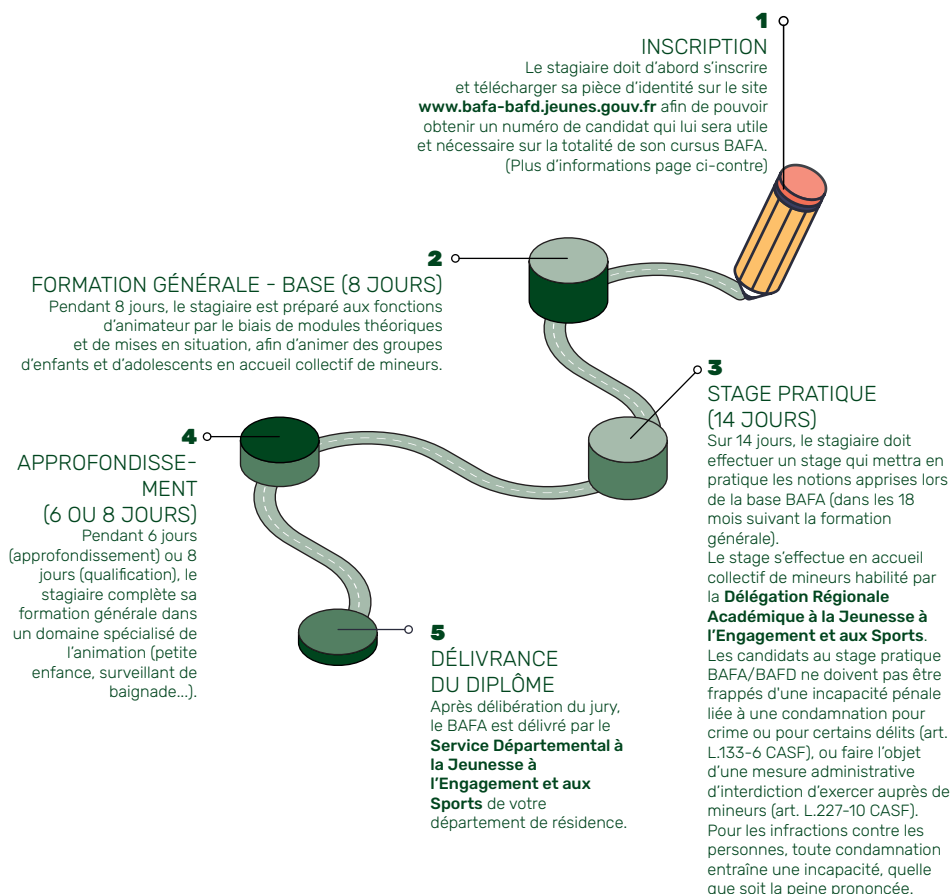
1
INSCRIPTION
Le stagiaire doit d'abord s'inscrire et télécharger sa pièce d'identité sur le site **www.bafa-bafd.jeunes.gouv.fr** afin de pouvoir obtenir un numéro de candidat qui lui sera utile et nécessaire sur la totalité de son cursus BAFA. (Plus d'informations page ci-contre)

2
FORMATION GÉNÉRALE - BASE (8 JOURS)
Pendant 8 jours, le stagiaire est préparé aux fonctions d'animateur par le biais de modules théoriques et de mises en situation, afin d'animer des groupes d'enfants et d'adolescents en accueil collectif de mineurs.

3
STAGE PRATIQUE (14 JOURS)
Sur 14 jours, le stagiaire doit effectuer un stage qui mettra en pratique les notions apprises lors de la base BAFA (dans les 18 mois suivant la formation générale).
Le stage s'effectue en accueil collectif de mineurs habilité par la **Délégation Régionale Académique à la Jeunesse à l'Engagement et aux Sports**.
Les candidats au stage pratique BAFA/BAFD ne doivent pas être frappés d'une incapacité pénale liée à une condamnation pour crime ou pour certains délits (art. L.133-6 CASF), ou faire l'objet d'une mesure administrative d'interdiction d'exercer auprès de mineurs (art. L.227-10 CASF). Pour les infractions contre les personnes, toute condamnation entraîne une incapacité, quelle que soit la peine prononcée.

4
APPROFONDISSEMENT (6 OU 8 JOURS)
Pendant 6 jours (approfondissement) ou 8 jours (qualification), le stagiaire complète sa formation générale dans un domaine spécialisé de l'animation (petite enfance, surveillant de baignade...).

5
DÉLIVRANCE DU DIPLÔME
Après délibération du jury, le BAFA est délivré par le **Service Départemental à la Jeunesse à l'Engagement et aux Sports** de votre département de résidence.